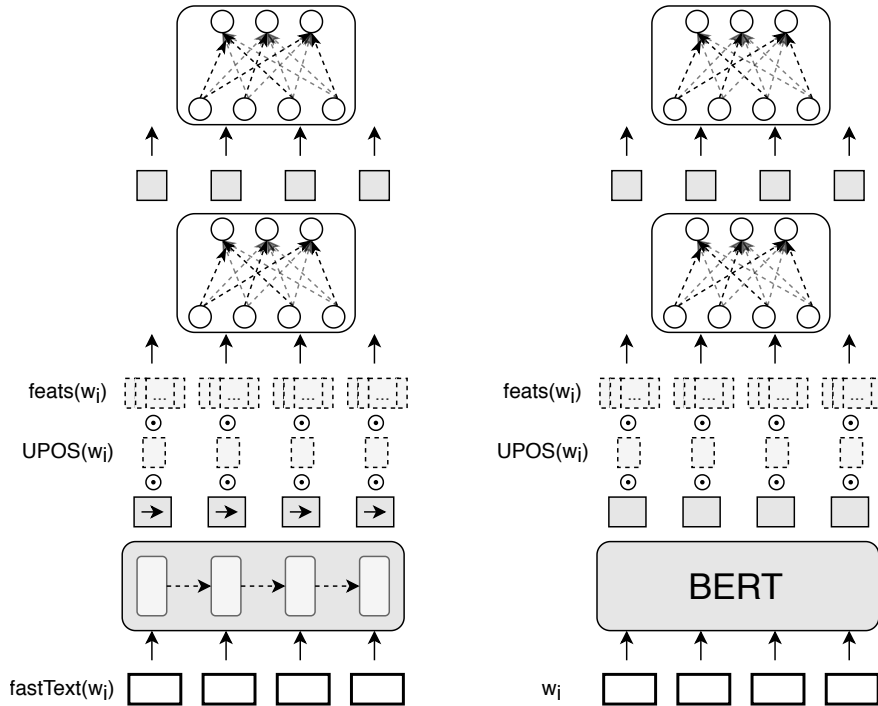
feats($w_i$)
...
...
...
...
$\odot$
$\odot$
$\odot$
$\odot$
UPOS($w_i$)
$\odot$
$\odot$
$\odot$
$\odot$
fastText($w_i$)

feats($w_i$)
...
...
...
...
$\odot$
$\odot$
$\odot$
$\odot$
UPOS($w_i$)
$\odot$
$\odot$
$\odot$
$\odot$
BERT
$w_i$